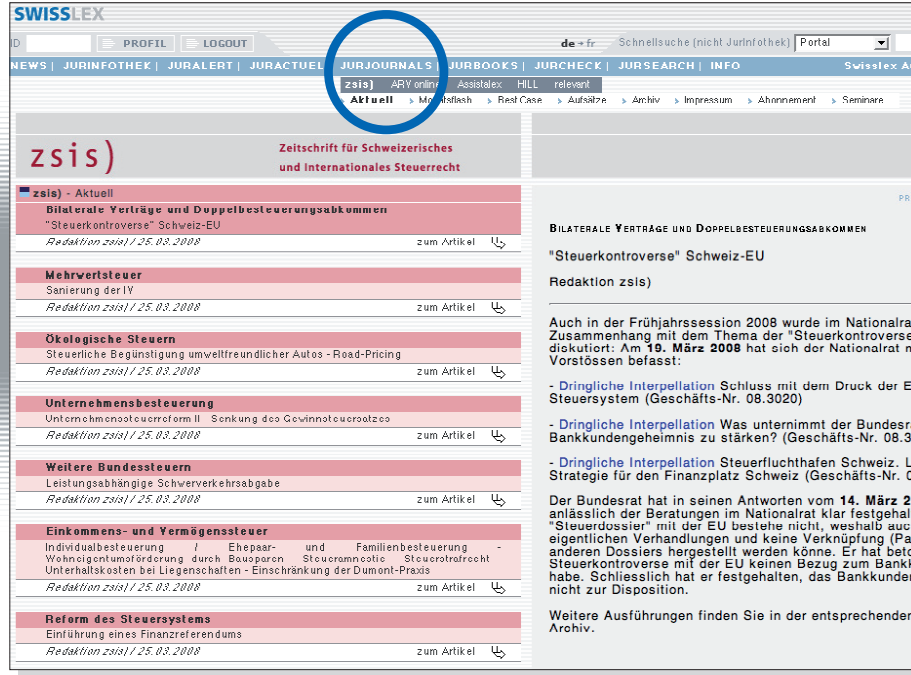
SWISSLEX

ID PROFIL LOGOUT

de · fr Schnellsuche (nicht Jurinfothek) Portal

NEWS | JURINFOTHEK | JURALERT | JURACTUEL | JURJOURNALS | JURBOOKS | JURCHECK | JURSEARCH | INFO Swisslex A

zsis) ARV online Assistalex HILL relevant

Aktuell Monatsflash Best Case Aufsätze Archiv Impressum Abonnement Seminare

zsis) Zeitschrift für Schweizerisches und Internationales Steuerrecht

zsis) - Aktuell

Bilaterale Verträge und Doppelbesteuerungsabkommen
"Steuerkontroverse" Schweiz-EU
Redaktion zsis) / 25.03.2008 zum Artikel

Mehrwertsteuer
Sanierung der IV
Redaktion zsis) / 25.03.2008 zum Artikel

Ökologische Steuern
Steuerliche Begünstigung umweltfreundlicher Autos - Road-Pricing
Redaktion zsis) / 25.03.2008 zum Artikel

Unternehmensbesteuerung
Unternehmenssteuerreform II Senkung des Gewinnsteuersatzes
Redaktion zsis) / 25.03.2008 zum Artikel

Weitere Bundessteuern
Leistungsabhängige Schwerverkehrsabgabe
Redaktion zsis) / 25.03.2008 zum Artikel

Einkommens- und Vermögenssteuer
Individualbesteuerung / Ehepaar- und Familienbesteuerung - Wohneigentumsförderung durch Bausparen Steueramnestie Steuerstrafrecht Unterhaltskosten bei Liegenschaften - Einschränkung der Dumont-Praxis
Redaktion zsis) / 25.03.2008 zum Artikel

Reform des Steuersystems
Einführung eines Finanzreferendums
Redaktion zsis) / 25.03.2008 zum Artikel

PR

Bilaterale Verträge und Doppelbesteuerungsabkommen

"Steuerkontroverse" Schweiz-EU

Redaktion zsis)

Auch in der Frühjahrssession 2008 wurde im Nationalra Zusammenhang mit dem Thema der "Steuerkontroverse diskutiert: Am 19. März 2008 hat sich der Nationalrat n Vorstössen befasst:

- Dringliche Interpellation Schluss mit dem Druck der E Steuersystem (Geschäfts-Nr. 08.3020)

- Dringliche Interpellation Was unternimmt der Bundesr Bankkundengeheimnis zu stärken? (Geschäfts-Nr. 08.3

- Dringliche Interpellation Steuerfluchthafen Schweiz. L Strategie für den Finanzplatz Schweiz (Geschäfts-Nr. 0

Der Bundesrat hat in seinen Antworten vom 14. März 2 anlässlich der Beratungen im Nationalrat klar festgehal "Steuerdossier" mit der EU bestehe nicht, weshalb auc eigentlichen Verhandlungen und keine Verknüpfung (Pa anderen Dossiers hergestellt werden könne. Er hat beto Steuerkontroverse mit der EU keinen Bezug zum Bankk habe. Schliesslich hat er festgehalten, das Bankkunder nicht zur Disposition.

Weitere Ausführungen finden Sie in der entsprechender Archiv.